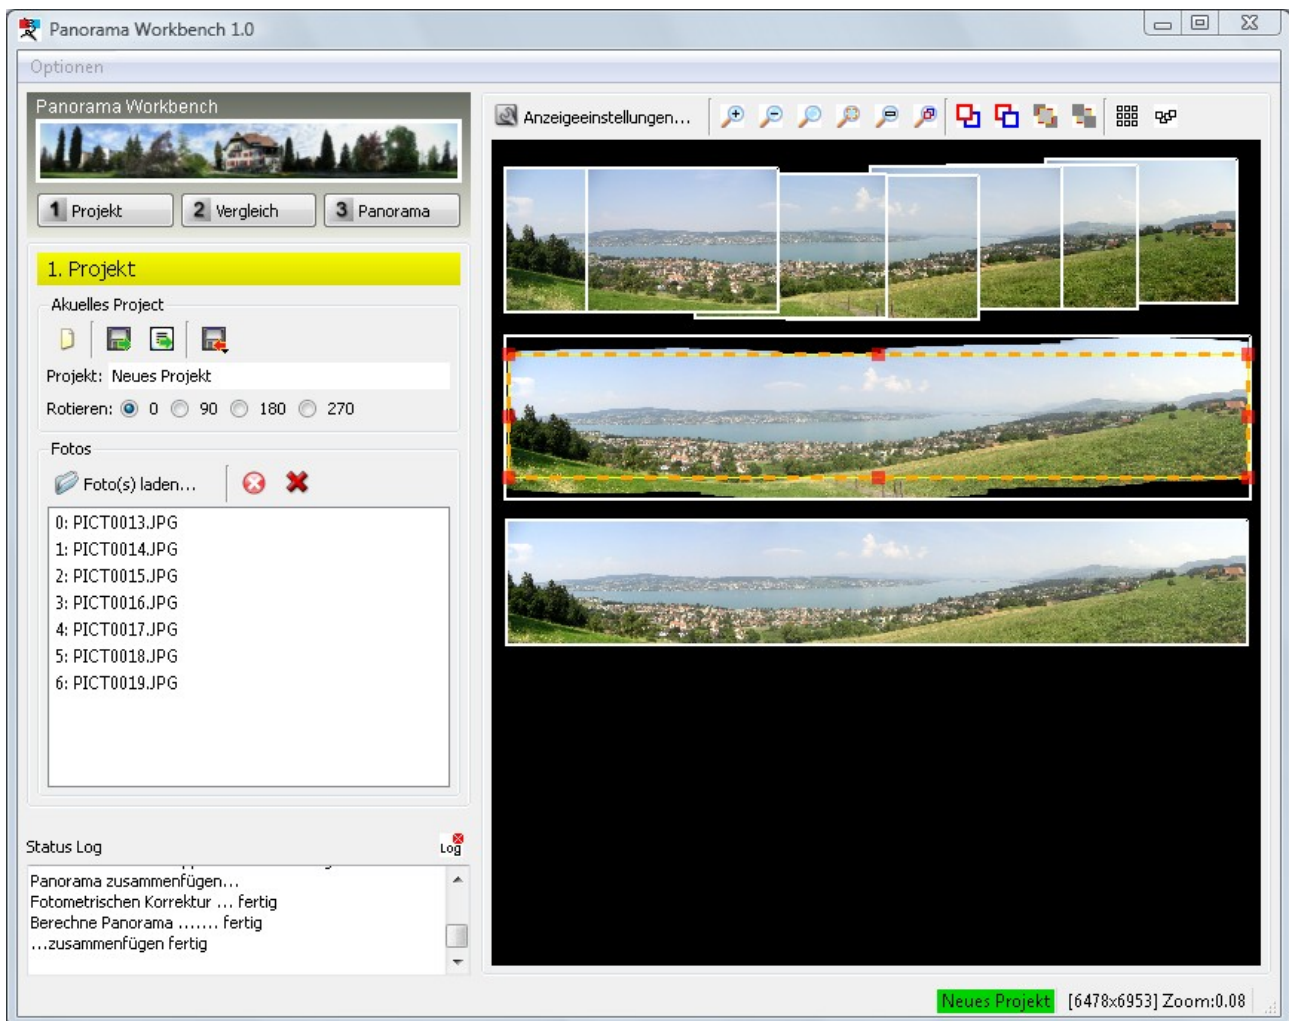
Panorama Workbench 1.0

Optionen

Panorama Workbench

1 Projekt
2 Vergleich
3 Panorama

1. Projekt

Akuelles Project

Projekt: Neues Projekt

Rotieren: 0 90 180 270

Fotos

Foto(s) laden...

0: PICT0013.JPG
1: PICT0014.JPG
2: PICT0015.JPG
3: PICT0016.JPG
4: PICT0017.JPG
5: PICT0018.JPG
6: PICT0019.JPG

Status Log

Log

Panorama zusammenfügen...
Fotometrischen Korrektur ... fertig
Berechne Panorama ....... fertig
...zusammenfügen fertig

Anzeigeeinstellungen...

Neues Projekt [6478x6953] Zoom:0.08